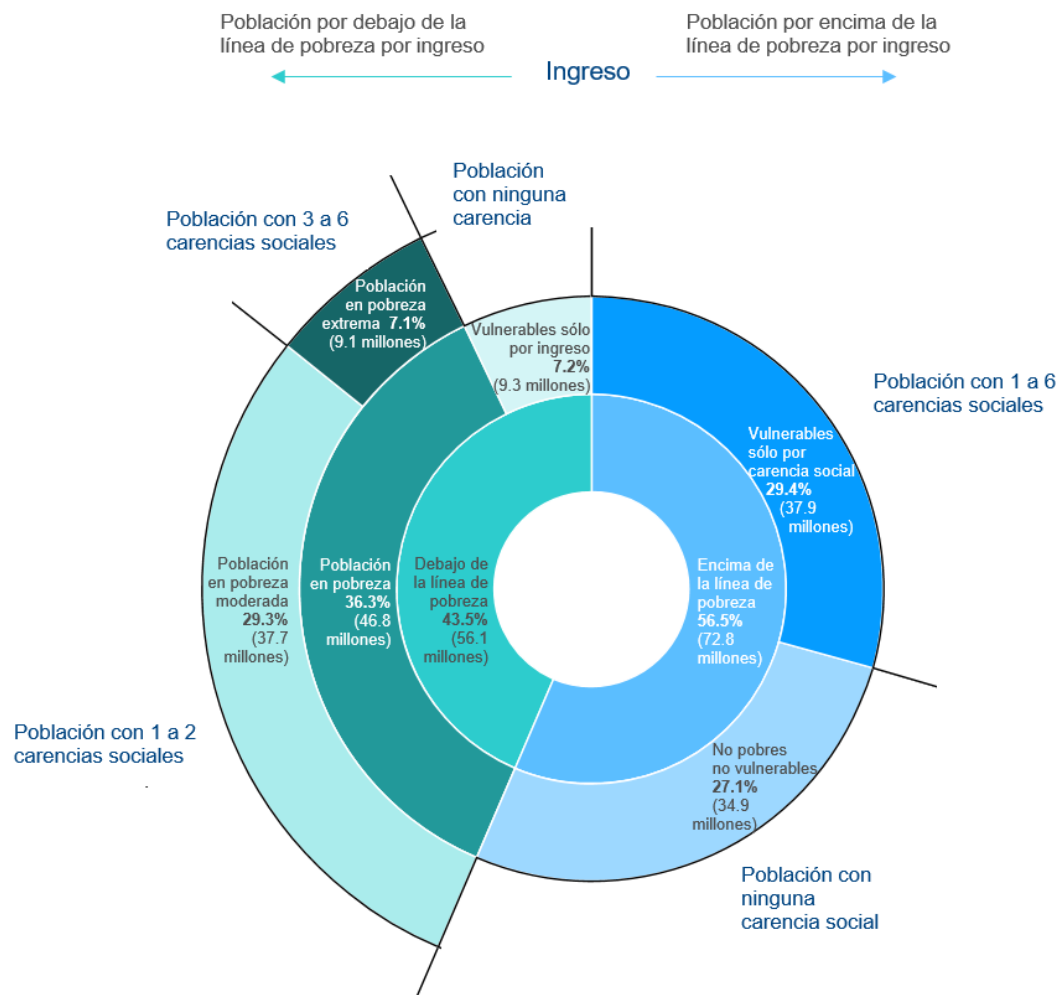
Población por debajo de la línea de pobreza por ingreso

Población por encima de la línea de pobreza por ingreso

Ingreso

Población con ninguna carencia

Población con 3 a 6 carencias sociales

Población en pobreza extrema 7.1% (9.1 millones)

Vulnerables sólo por ingreso 7.2% (9.3 millones)

Población con 1 a 6 carencias sociales

Vulnerables sólo por carencia social 29.4% (37.9 millones)

Población en pobreza moderada 29.3% (37.7 millones)

Población en pobreza 36.3% (46.8 millones)

Debajo de la línea de pobreza 43.5% (56.1 millones)

Encima de la línea de pobreza 56.5% (72.8 millones)

Población con 1 a 2 carencias sociales

No pobres no vulnerables 27.1% (34.9 millones)

Población con ninguna carencia social